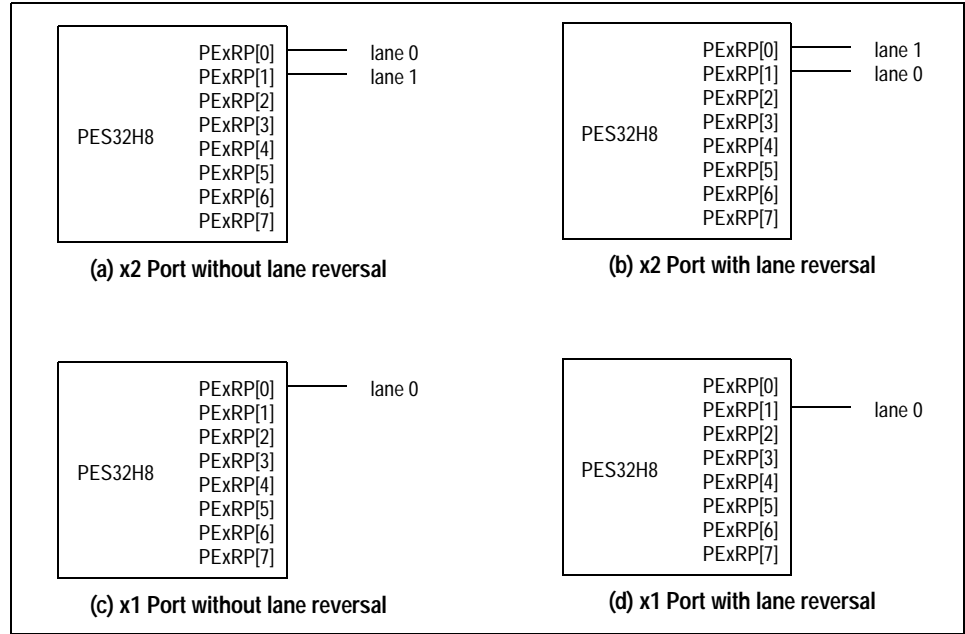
PES32H8

PExRP[0]
PExRP[1]
PExRP[2]
PExRP[3]
PExRP[4]
PExRP[5]
PExRP[6]
PExRP[7]

lane 0
lane 1

(a) x2 Port without lane reversal

PES32H8

PExRP[0]
PExRP[1]
PExRP[2]
PExRP[3]
PExRP[4]
PExRP[5]
PExRP[6]
PExRP[7]

lane 1
lane 0

(b) x2 Port with lane reversal

PES32H8

PExRP[0]
PExRP[1]
PExRP[2]
PExRP[3]
PExRP[4]
PExRP[5]
PExRP[6]
PExRP[7]

lane 0

(c) x1 Port without lane reversal

PES32H8

PExRP[0]
PExRP[1]
PExRP[2]
PExRP[3]
PExRP[4]
PExRP[5]
PExRP[6]
PExRP[7]

lane 0

(d) x1 Port with lane reversal